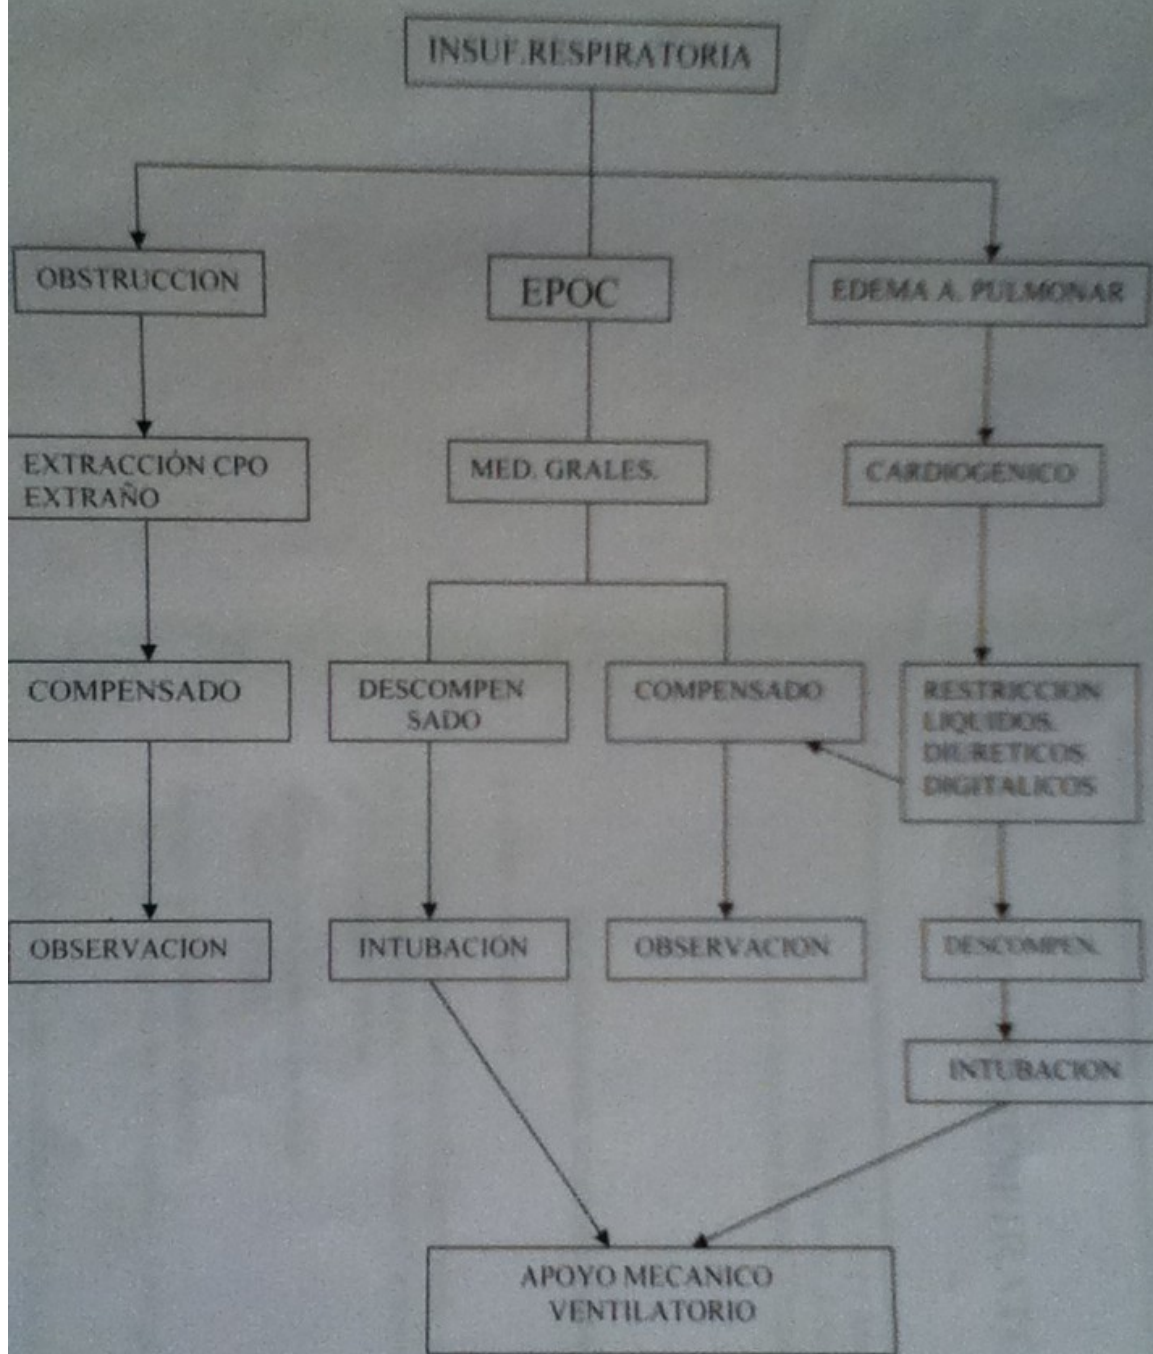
INSUF.RESPIRATORIA

OBSTRUCCION

EPOC

EDEMA A. PULMONAR

EXTRACCIÓN CPO EXTRAÑO

MED. GRALES.

CARDIOGENICO

COMPENSADO

DESCOMPEN SADO

COMPENSADO

RESTRICCION LIQUIDOS DIURETICOS DIGITALICOS

OBSERVACION

INTUBACIÓN

OBSERVACION

DESCOMPEN.

INTUBACION

APOYO MECANICO VENTILATORIO